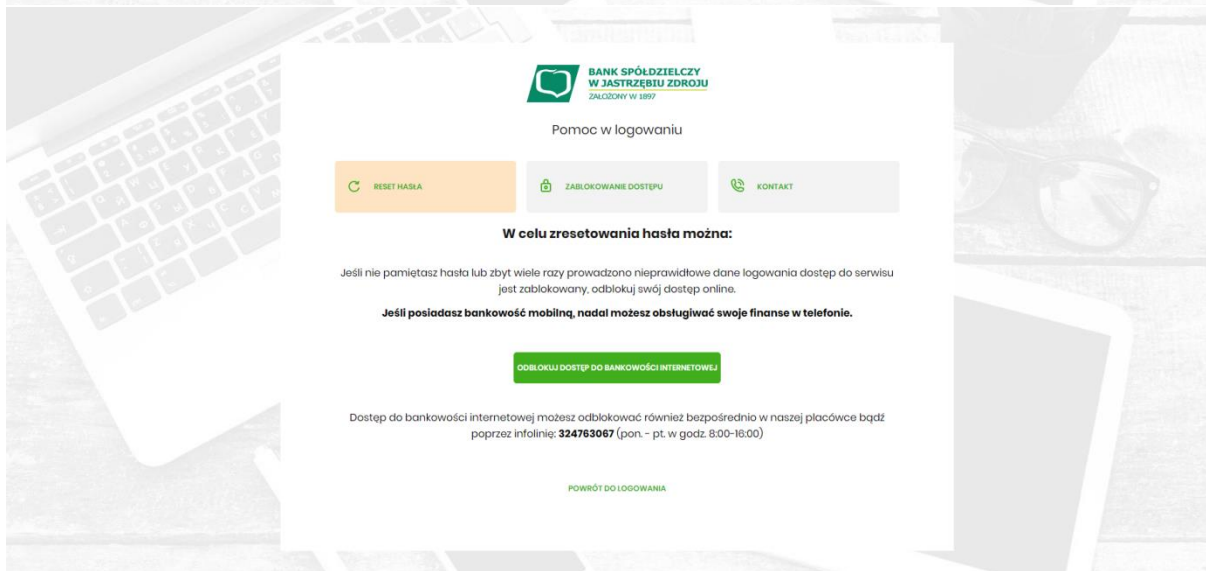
BANK SPÓŁDZIELCZY W JASTRZĘBIU ZDROJU
ZAŁOŻONY W 1897

Pomoc w logowaniu

RESET HASŁA

ZABLOKOWANIE DOSTĘPU

KONTAKT

W celu zresetowania hasła można:

Jeśli nie pamiętasz hasła lub zbyt wiele razy prowadzono nieprawidłowe dane logowania dostęp do serwisu jest zablokowany, odblokuj swój dostęp online.

Jeśli posiadasz bankowość mobilną, nadal możesz obsługiwać swoje finanse w telefonie.

ODBLOKUJ DOSTĘP DO BANKOWOŚCI INTERNETOWEJ

Dostęp do bankowości internetowej możesz odblokować również bezpośrednio w naszej placówce bądź poprzez infolinię: 324763067 (pon. - pt. w godz. 8:00-16:00)

POWRÓT DO LOGOWANIA